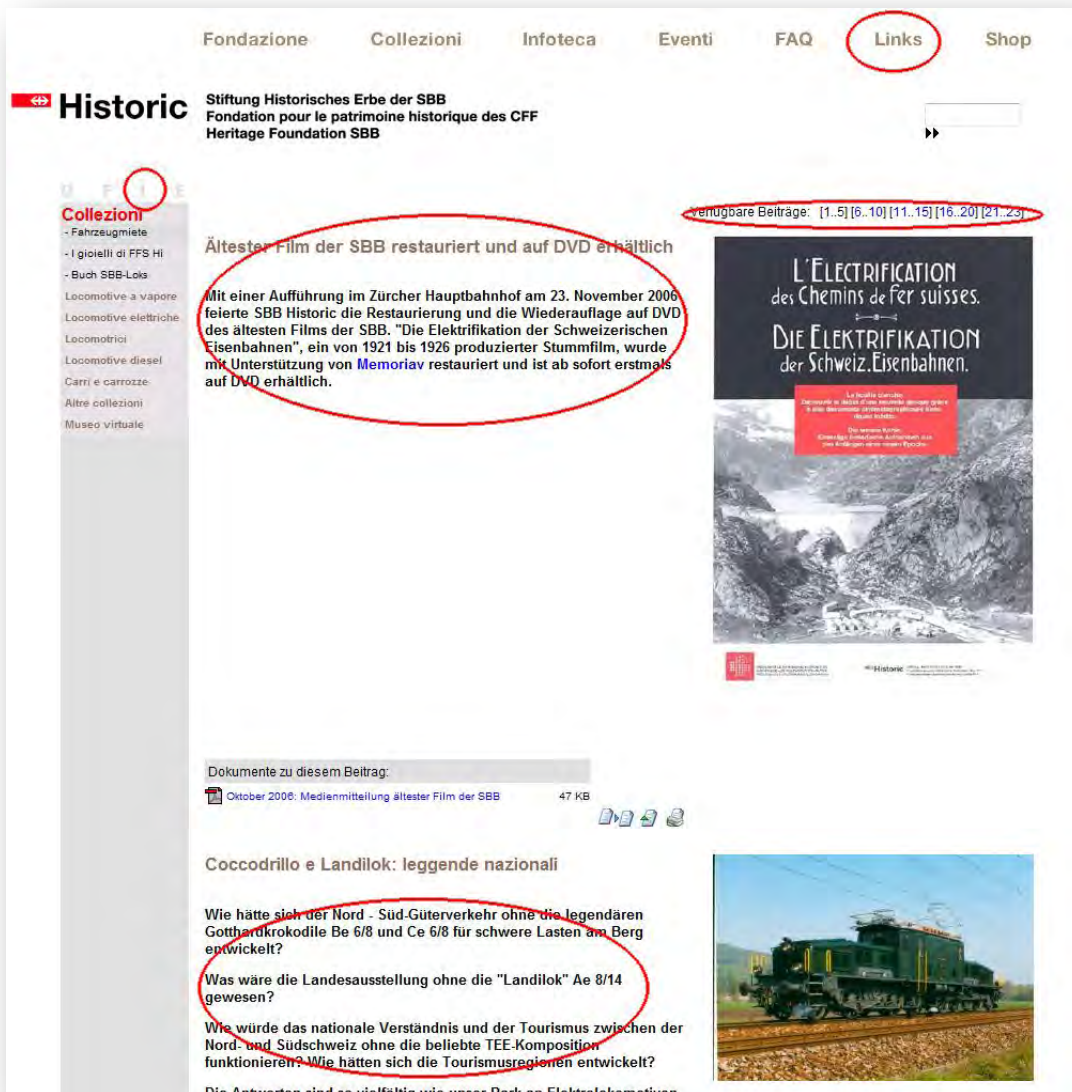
Fondazione Collezioni Infoteca Eventi FAQ Links Shop

Historic

Stiftung Historisches Erbe der SBB
Fondation pour le patrimoine historique des CFF
Heritage Foundation SBB

U F I E

Collezioni
- Fahrzeugmiete
- I gioielli di FFS Hi
- Buch SBB-Loks
Locomotive a vapore
Locomotive elettriche
Locomotrici
Locomotive diesel
Carri e carrozze
Altre collezioni
Museo virtuale

Verfügbare Beiträge: [1..5] [6..10] [11..15] [16..20] [21..23]

Ältester Film der SBB restauriert und auf DVD erhältlich

Mit einer Aufführung im Zürcher Hauptbahnhof am 23. November 2006 feierte SBB Historic die Restaurierung und die Wiederauflage auf DVD des ältesten Films der SBB. "Die Elektrifikation der Schweizerischen Eisenbahnen", ein von 1921 bis 1926 produzierter Stummfilm, wurde mit Unterstützung von Memoriav restauriert und ist ab sofort erstmals auf DVD erhältlich.

L'Electrification des Chemins de fer suisses.
Die Elektrifikation der Schweiz.Eisenbahnen.

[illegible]

Historic

Dokumente zu diesem Beitrag:
Oktober 2006: Medienmitteilung ältester Film der SBB 47 KB

Coccodrillo e Landilok: leggende nazionali

Wie hätte sich der Nord - Süd-Güterverkehr ohne die legendären Gotthardkrokodile Be 6/8 und Ce 6/8 für schwere Lasten am Berg entwickelt?

Was wäre die Landesausstellung ohne die "Landilok" Ae 8/14 gewesen?

Wie würde das nationale Verständnis und der Tourismus zwischen der Nord- und Südschweiz ohne die beliebte TEE-Komposition funktionieren? Wie hätten sich die Tourismusregionen entwickelt?

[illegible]